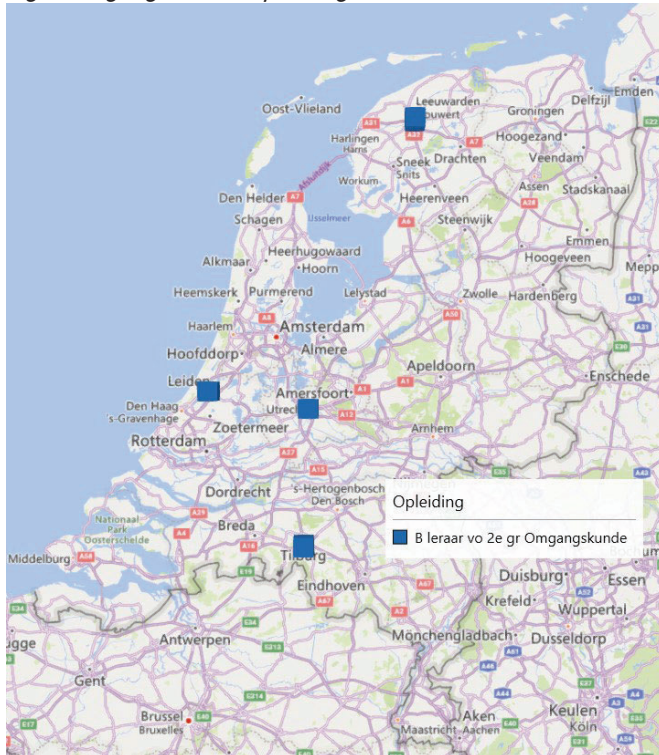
Oost-Vlieland
Leeuwarden
Leeuwarden
Groningen
Delfzijl
Emden
Harlingen
Harns
Hoogezand
Sneek
Snits
Drachten
Veendam
Afsluitdijk
Workum
Heerenveen
Assen
Stadskanaal
Den Helder
Schagen
IJsselmeer
Steenwijk
Emmen
Heerhugowaard
Hoogeveen
Meppen
Alkmaar
Hoorn
Heemskerk
Purmerend
Lelystad
Zwolle
Hardenberg
Haarlem
Amsterdam
Hoofddorp
Almere
Apeldoorn
Enschede
Leiden
Amersfoort
Den Haag
's-Gravenhage
Utrecht
Zoetermeer
Rotterdam
Arnhem
Dordrecht
's-Hertogenbosch
Den Bosch
Nijmegen
Breda
Nationaal Park Oosterschelde
Middelburg
Tilburg
Eindhoven
Duisburg
Essen
Krefeld
Wuppertal
Antwerpen
Mönchengladbach
Dusseldorp
Brugge
Gent
Brussel
Bruxelles
Aken
Aachen
Maastricht
Keulen
Köln

Opleiding
B leraar vo 2e gr Omgangskunde